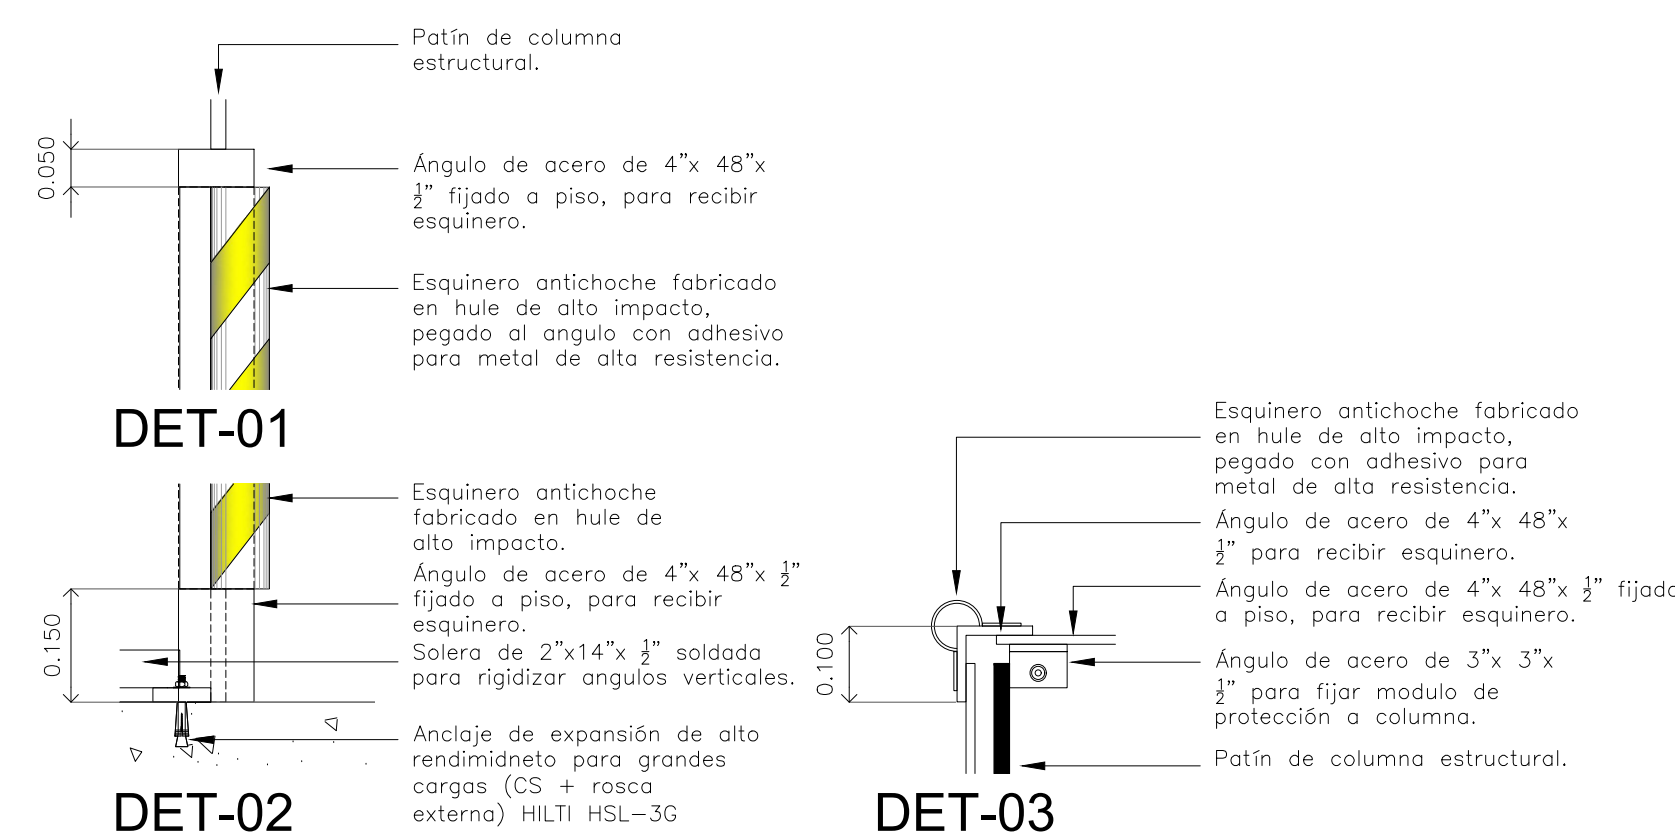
Patín de columna estructural.

0.050

Ángulo de acero de 4"x 48"x $\frac{1}{2}$" fijado a piso, para recibir esquinero.

Esquinero antichoche fabricado en hule de alto impacto, pegado al angulo con adhesivo para metal de alta resistencia.

DET-01

Esquinero antichoche fabricado en hule de alto impacto.

Ángulo de acero de 4"x 48"x $\frac{1}{2}$" fijado a piso, para recibir esquinero.

0.150

Solera de 2"x14"x $\frac{1}{2}$" soldada para rigidizar angulos verticales.

Anclaje de expansión de alto rendimidneto para grandes cargas (CS + rosca externa) HILTI HSL-3G

DET-02

Esquinero antichoche fabricado en hule de alto impacto, pegado con adhesivo para metal de alta resistencia.

Ángulo de acero de 4"x 48"x $\frac{1}{2}$" para recibir esquinero.

Ángulo de acero de 4"x 48"x $\frac{1}{2}$" fijado a piso, para recibir esquinero.

0.100

Ángulo de acero de 3"x 3"x $\frac{1}{2}$" para fijar modulo de protección a columna.

Patín de columna estructural.

DET-03